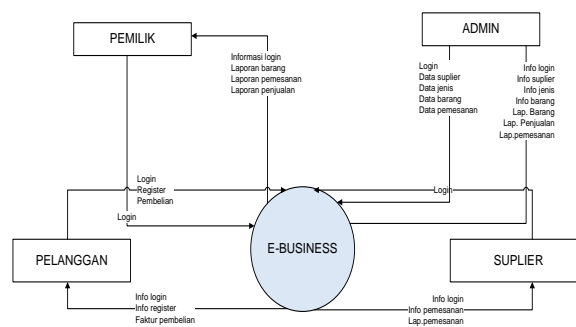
PEMILIK

ADMIN

Informasi login
Laporan barang
Laporan pemesanan
Laporan penjualan

Login
Data suplier
Data jenis
Data barang
Data pemesanan

Info login
Info suplier
Info jenis
Info barang
Lap. Barang
Lap. Penjualan
Lap.pemesanan

Login
Register
Pembelian

Login

Login

E-BUSINESS

PELANGGAN

SUPLIER

Info login
Info register
Faktur pembelian

Info login
Info pemesanan
Lap.pemesanan